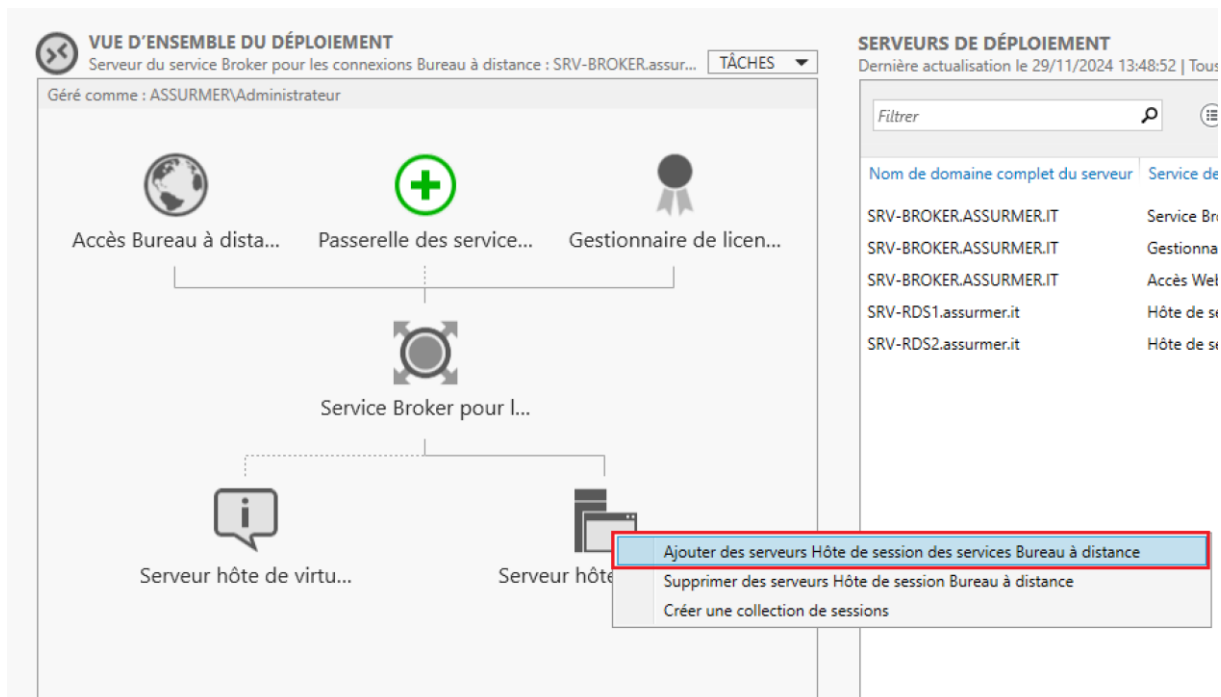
VUE D'ENSEMBLE DU DÉPLOIEMENT
Serveur du service Broker pour les connexions Bureau à distance : SRV-BROKER.assur... TÂCHES

Géré comme : ASSURMER\Administrateur

Accès Bureau à dista...
Passerelle des service...
Gestionnaire de licen...

Service Broker pour l...

Serveur hôte de virtu...
Serveur hôte

Ajouter des serveurs Hôte de session des services Bureau à distance
Supprimer des serveurs Hôte de session Bureau à distance
Créer une collection de sessions

SERVEURS DE DÉPLOIEMENT
Dernière actualisation le 29/11/2024 13:48:52 | Tous

Filtrer

| Nom de domaine complet du serveur | Service de |
|---|---|
| SRV-BROKER.ASSURMER.IT | Service Br |
| SRV-BROKER.ASSURMER.IT | Gestionna |
| SRV-BROKER.ASSURMER.IT | Accès Web |
| SRV-RDS1.assurmer.it | Hôte de se |
| SRV-RDS2.assurmer.it | Hôte de se |